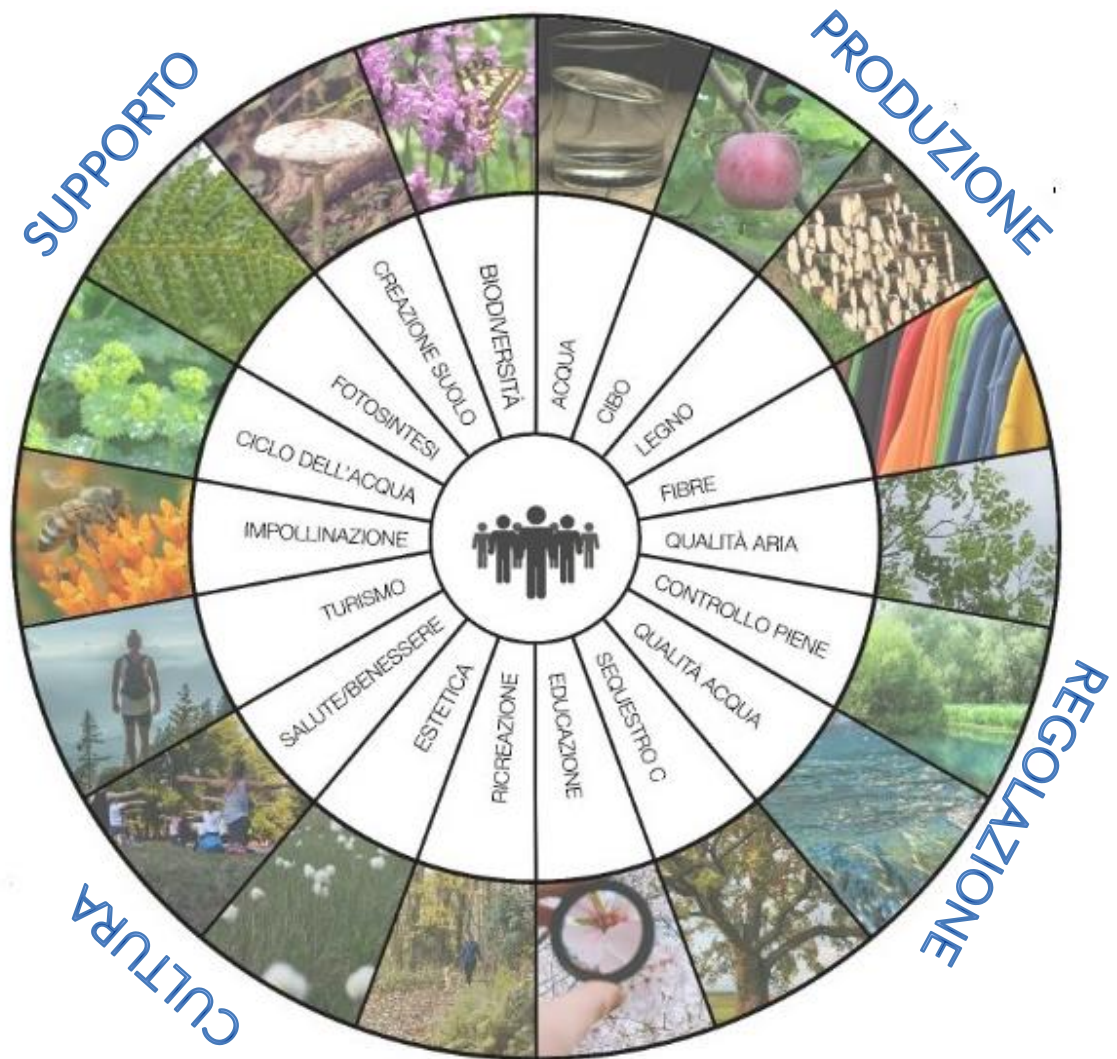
SUPPORTO

PRODUZIONE

REGOLAZIONE

CULTURA

ACQUA

CIBO

LEGNO

FIBRE

QUALITÀ ARIA

CONTROLLO PIENE

QUALITÀ ACQUA

SEQUESTRO C

EDUCAZIONE

RICREAZIONE

ESTETICA

SALUTE/BENESSERE

TURISMO

IMPOLLINAZIONE

CICLO DELL'ACQUA

FOTOSINTESI

CREAZIONE SUOLO

BIODIVERSITÀ